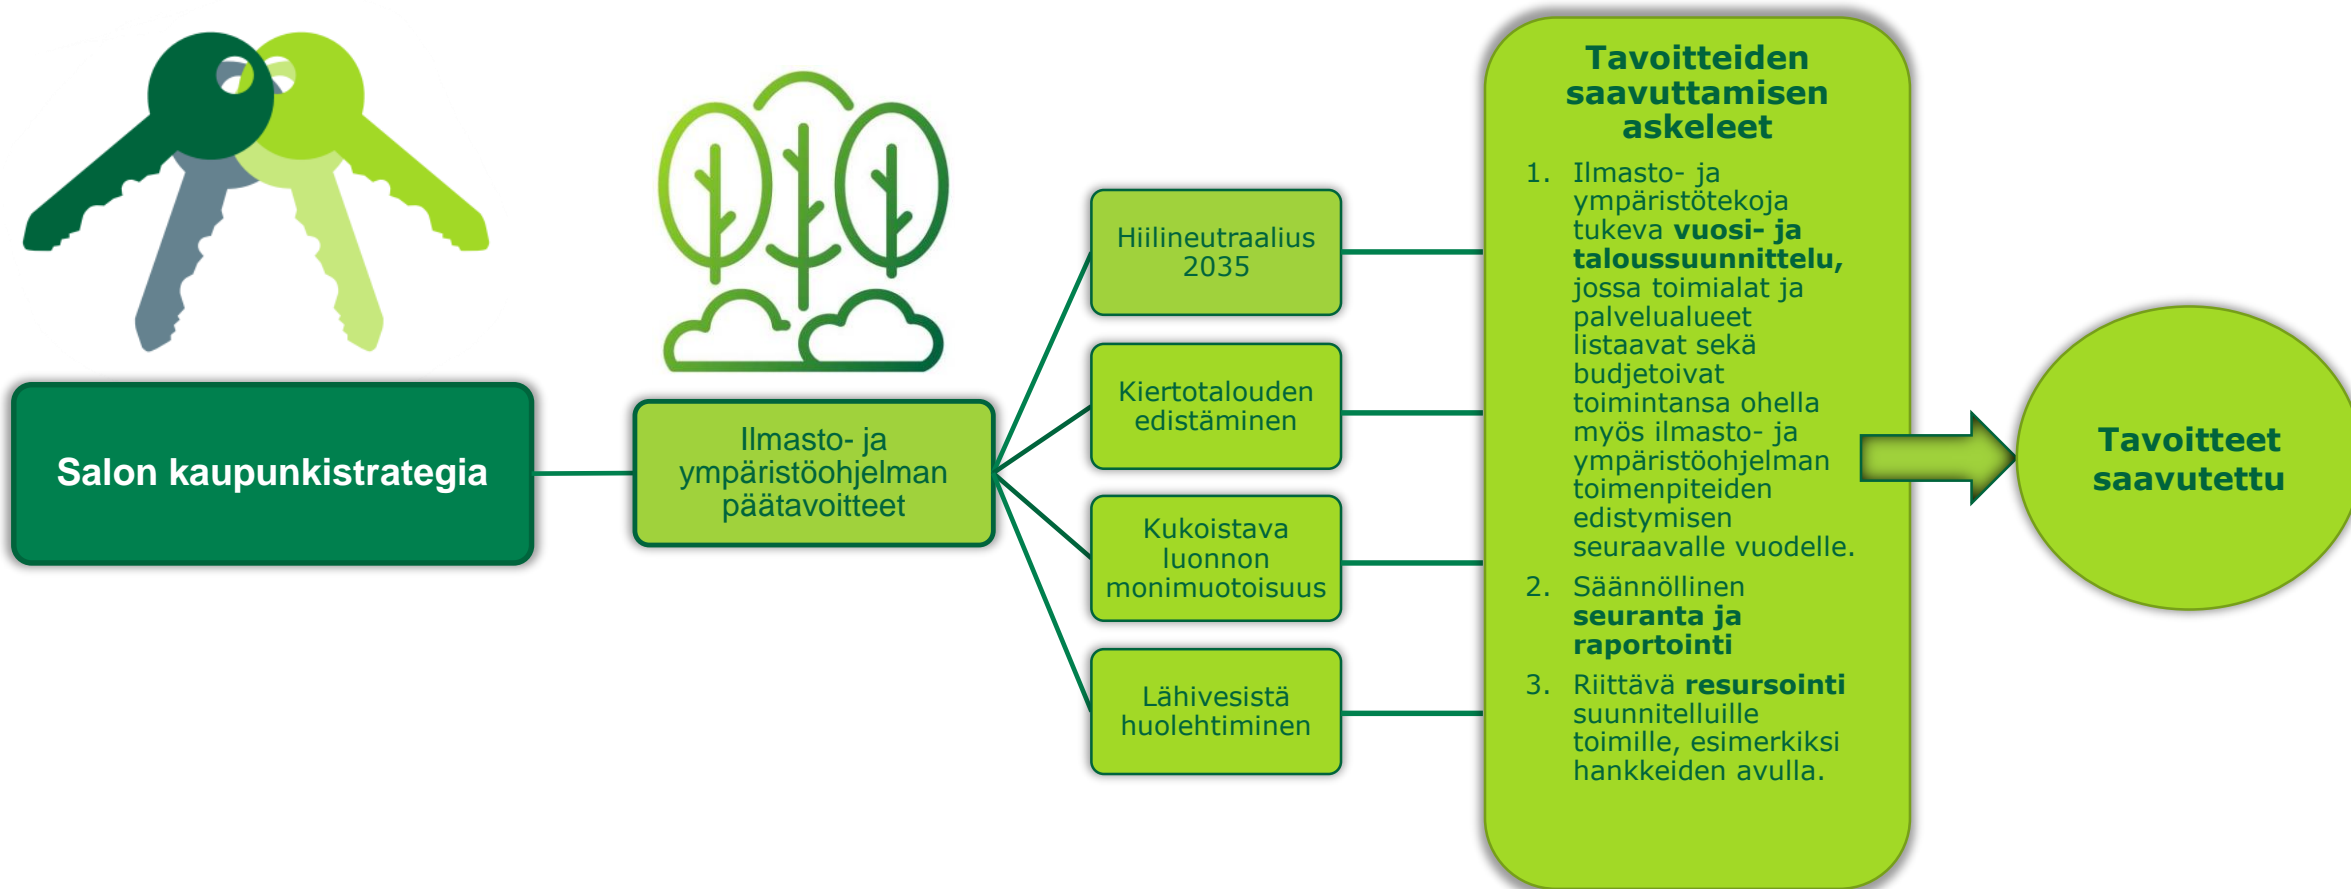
Salon kaupunkistrategia

Ilmasto- ja ympäristöohjelman päätavoitteet

Hiilineutraalius 2035

Kiertotalouden edistäminen

Kukoistava luonnon monimuotoisuus

Lähivesistä huolehtiminen

Tavoitteiden saavuttamisen askeleet

1. Ilmasto- ja ympäristötekoja tukeva **vuosi- ja taloussuunnittelu,** jossa toimialat ja palvelualueet listaavat sekä budjetoivat toimintansa ohella myös ilmasto- ja ympäristöohjelman toimenpiteiden edistymisen seuraavalle vuodelle.
2. Säännöllinen **seuranta ja raportointi**
3. Riittävä **resursointi** suunnitelluille toimille, esimerkiksi hankkeiden avulla.

Tavoitteet saavutettu